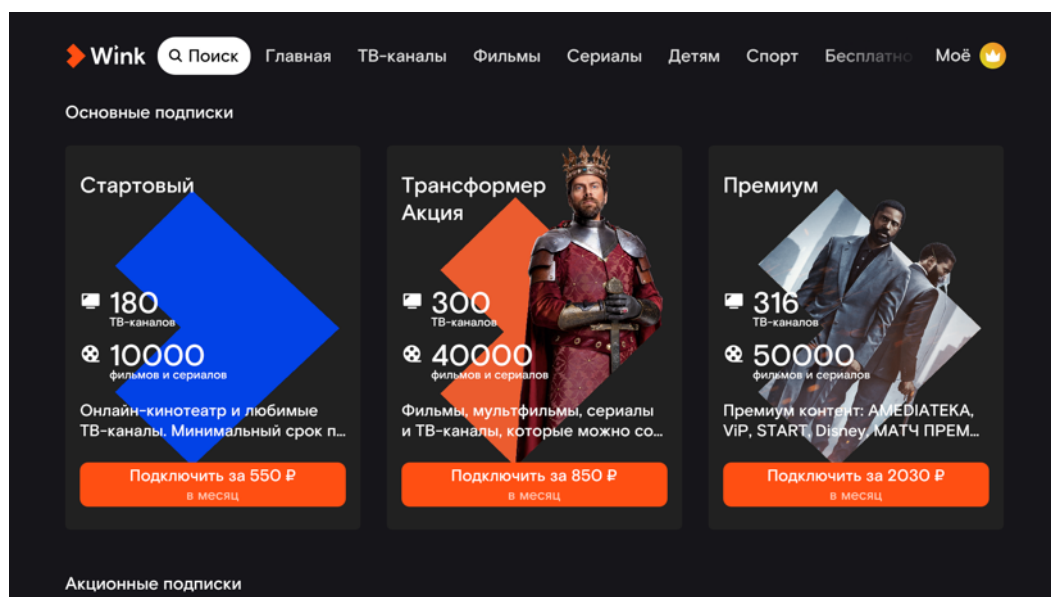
Wink Поиск Главная ТВ-каналы Фильмы Сериалы Детям Спорт Бесплатно Моё

Основные подписки

Стартовый

180
ТВ-каналов

10000
фильмов и сериалов

Онлайн-кинотеатр и любимые ТВ-каналы. Минимальный срок п...

Подключить за 550 ₽
в месяц

Трансформер Акция

300
ТВ-каналов

40000
фильмов и сериалов

Фильмы, мультфильмы, сериалы и ТВ-каналы, которые можно со...

Подключить за 850 ₽
в месяц

Премиум

316
ТВ-каналов

50000
фильмов и сериалов

Премиум контент: AMEDIATEKA, ViP, START, Disney, МАТЧ ПРЕМ...

Подключить за 2030 ₽
в месяц

Акционные подписки